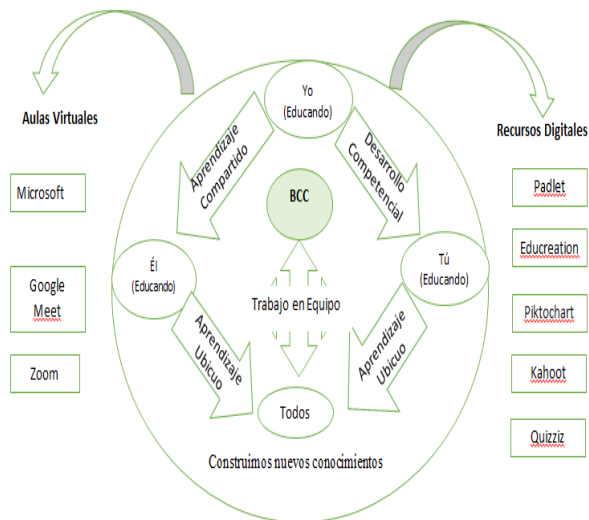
Aulas Virtuales

Microsoft

Google Meet

Zoom

Yo (Educando)

Aprendizaje Compartido

Desarrollo Competencial

BCC

Él (Educando)

Tú (Educando)

Trabajo en Equipo

Aprendizaje Ubicuo

Aprendizaje Ubicuo

Todos

Construimos nuevos conocimientos

Recursos Digitales

Padlet

Educreation

Piktochart

Kahoot

Quizziz